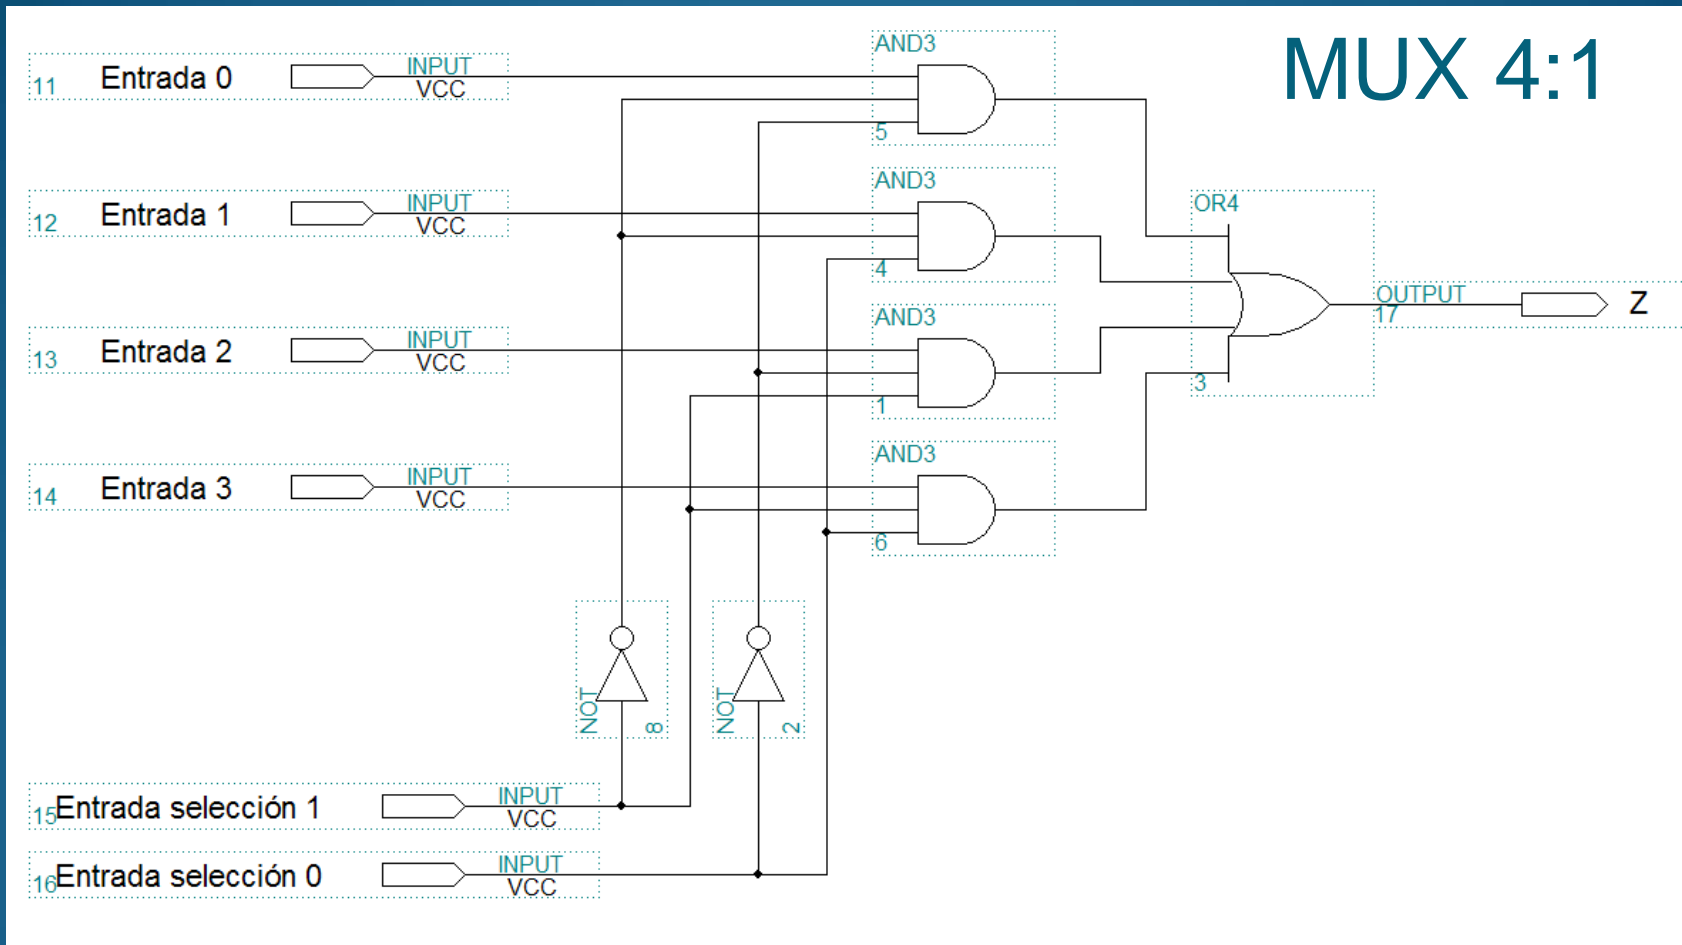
MUX 4:1

11 Entrada 0 INPUT VCC

12 Entrada 1 INPUT VCC

13 Entrada 2 INPUT VCC

14 Entrada 3 INPUT VCC

AND3 5

AND3 4

AND3 1

AND3 6

OR4 3

OUTPUT 17 Z

NOT 8

NOT 2

15 Entrada selección 1 INPUT VCC

16 Entrada selección 0 INPUT VCC